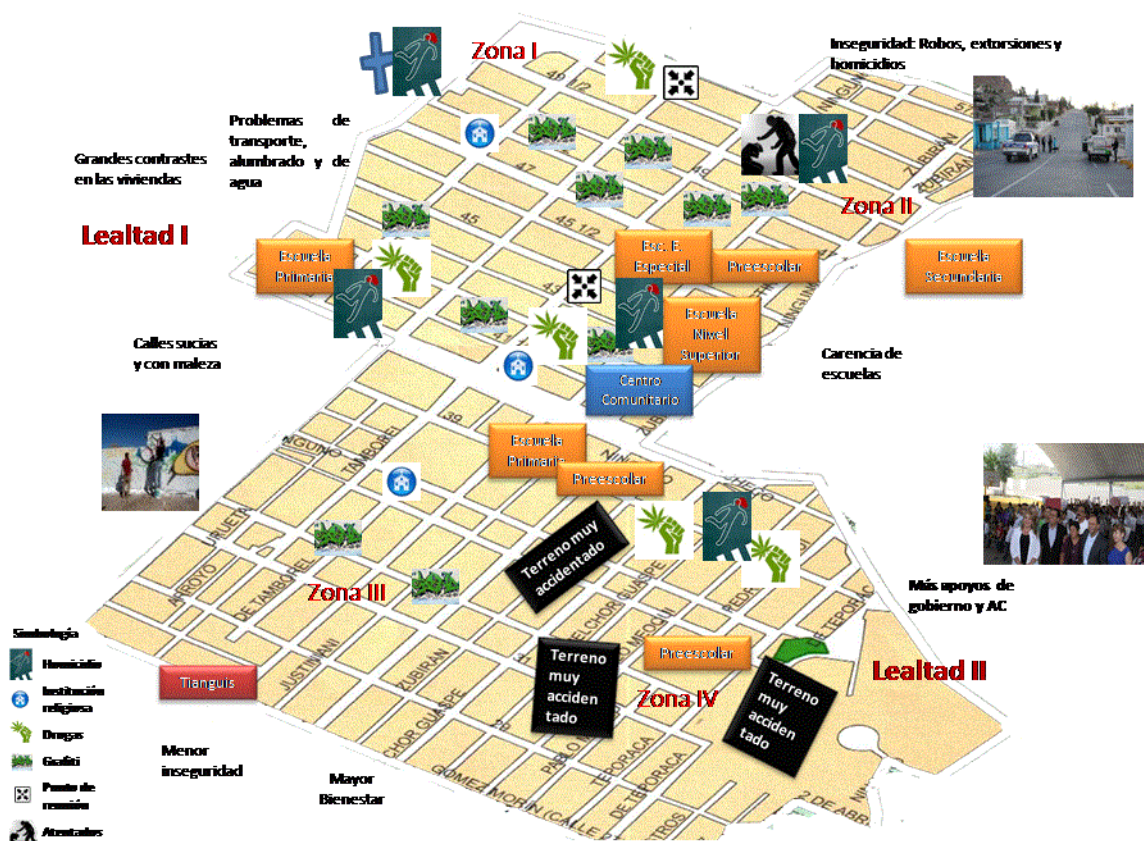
Zona I

Inseguridad: Robos, extorsiones y homicidios

Problemas de transporte, alumbrado y de agua

Grandes contrastes en las viviendas

Lealtad I

Zona II

Escuela Primaria

Esc. E. Especial

Preescolar

Escuela Secundaria

Escuela Nivel Superior

Calles sucias y con maleza

Carencia de escuelas

Centro Comunitario

Escuela Primaria

Preescolar

Terreno muy accidentado

Más apoyos de gobierno y AC

Zona III

Terreno muy acciden tado

Preescolar

Lealtad II

Zona IV

Terreno muy acciden tado

Tianguis

Simbología

Homicidio

Institución religiosa

Drogas

Grafiti

Punto de reunión

Atentados

Menor inseguridad

Mayor Bienestar

49 1/2

47

45

45 1/2

43

39

ZUBIRÁN

NINGUNO

TAMBOREL

URUETA

ARROYO

DE TAMBOREL

JUSTINIANI

ZUBIRÁN

CHOR GUASPE

CHOR GUASPE

TEPORACA

GOMEZ MORIN (CALLE

2 DE ABRIL